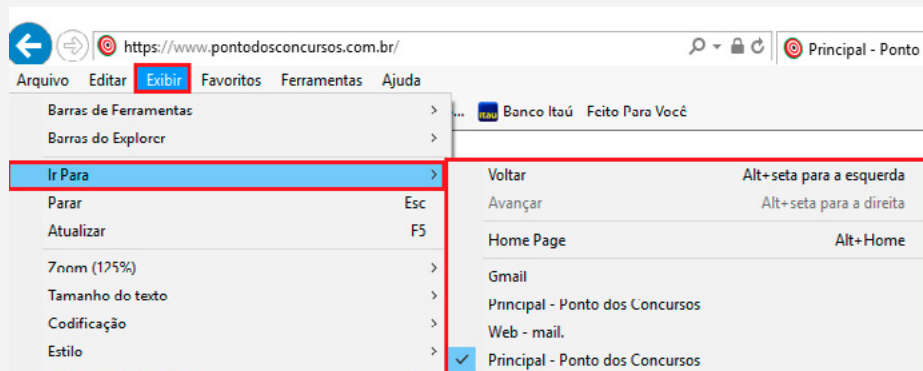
https://www.pontodosconcursos.com.br/

Principal - Ponto

Arquivo Editar Exibir Favoritos Ferramentas Ajuda

Barras de Ferramentas
Barras do Explorer
Ir Para
Parar Esc
Atualizar F5
Zoom (125%)
Tamanho do texto
Codificação
Estilo

Banco Itaú Feito Para Você

Voltar Alt+seta para a esquerda
Avançar Alt+seta para a direita
Home Page Alt+Home
Gmail
Principal - Ponto dos Concursos
Web - mail.
Principal - Ponto dos Concursos